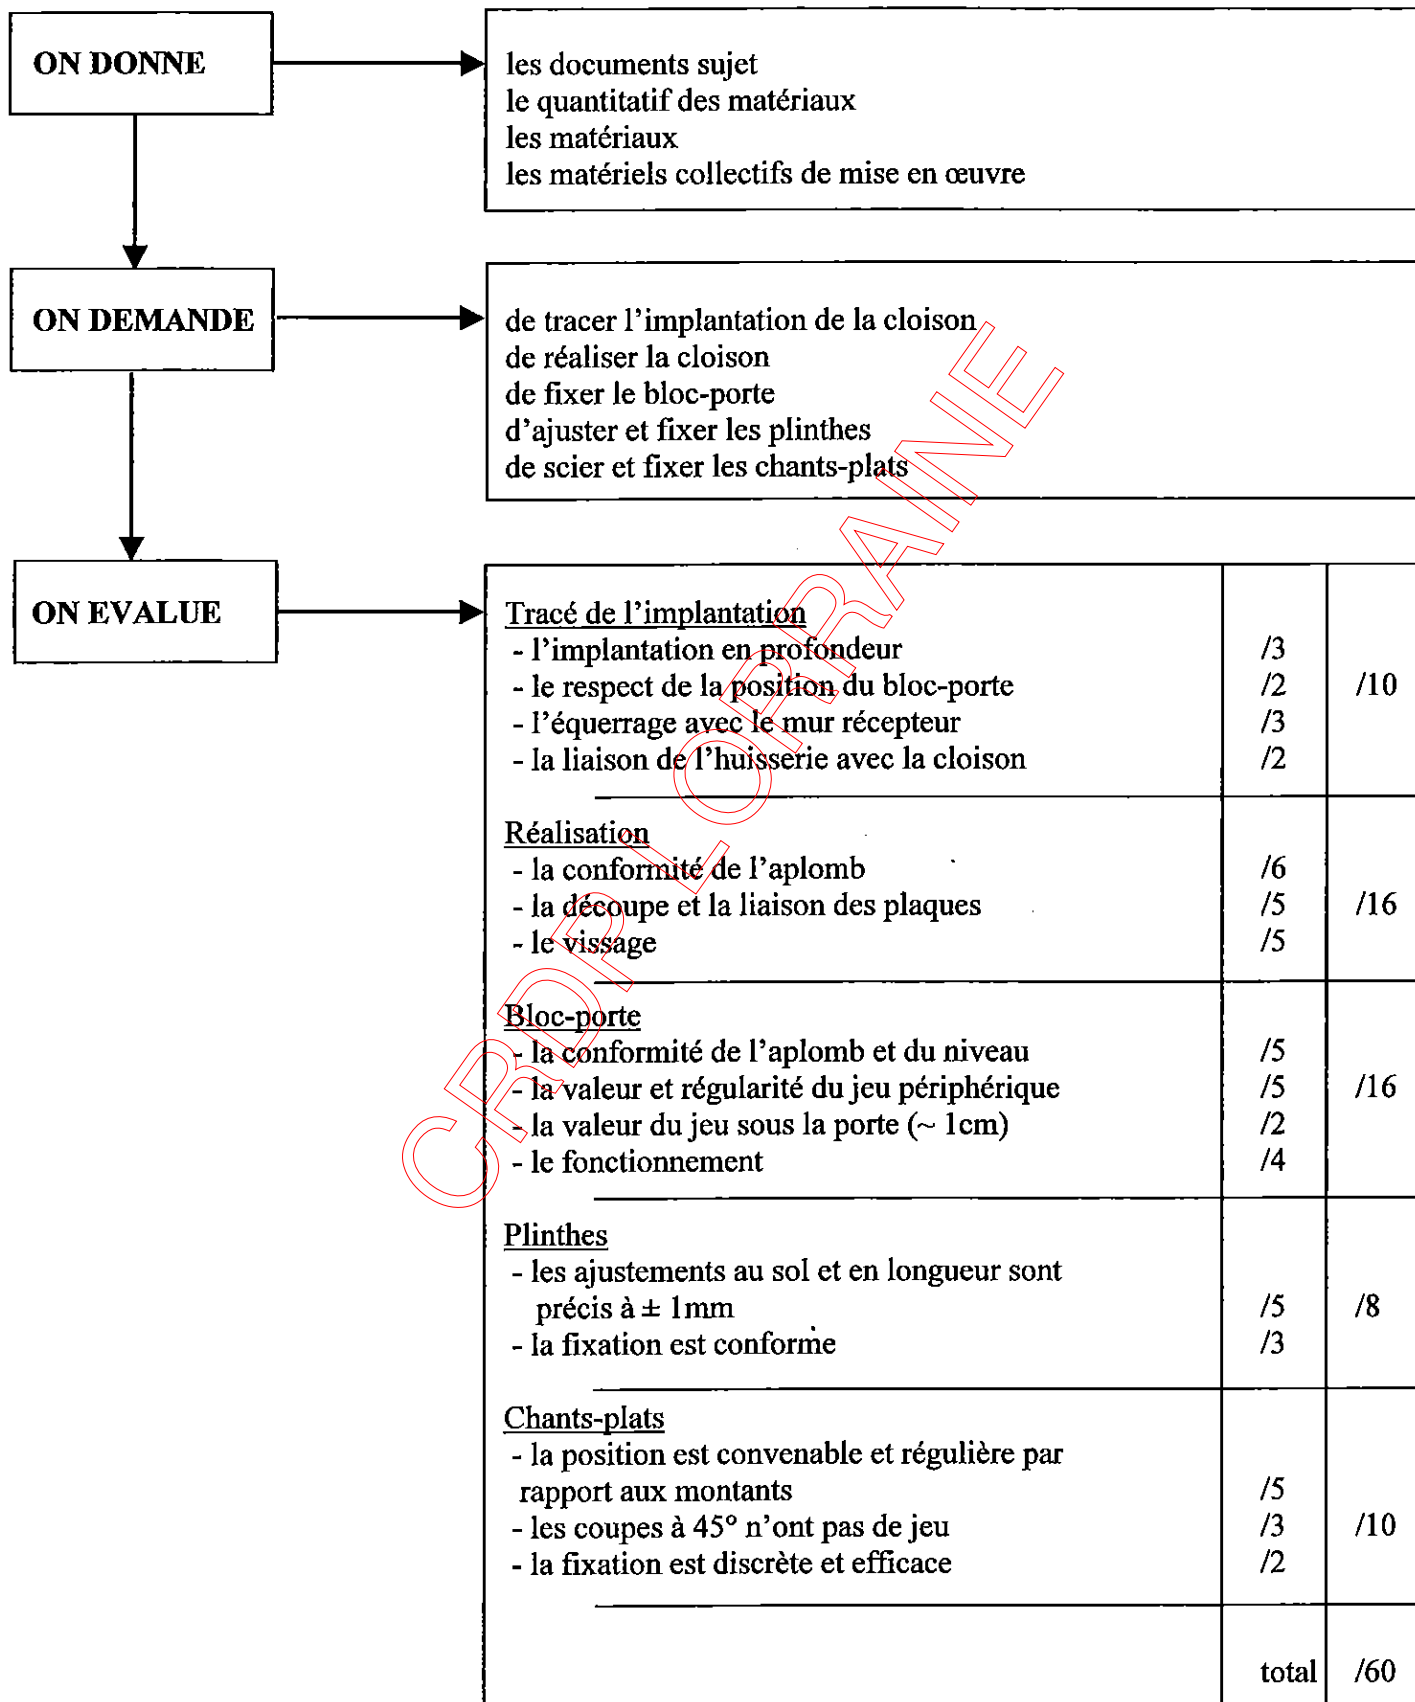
ON DONNE

les documents sujet
le quantitatif des matériaux
les matériaux
les matériels collectifs de mise en œuvre

ON DEMANDE

de tracer l'implantation de la cloison
de réaliser la cloison
de fixer le bloc-porte
d'ajuster et fixer les plinthes
de scier et fixer les chants-plats

ON EVALUE

| | | |
|---|---|---|
| Tracé de l'implantation<br>- l'implantation en profondeur<br>- le respect de la position du bloc-porte<br>- l'équerrage avec le mur récepteur<br>- la liaison de l'huisserie avec la cloison | /3<br>/2<br>/3<br>/2 | /10 |
| Réalisation<br>- la conformité de l'aplomb<br>- la découpe et la liaison des plaques<br>- le vissage | /6<br>/5<br>/5 | /16 |
| Bloc-porte<br>- la conformité de l'aplomb et du niveau<br>- la valeur et régularité du jeu périphérique<br>- la valeur du jeu sous la porte (~ 1cm)<br>- le fonctionnement | /5<br>/5<br>/2<br>/4 | /16 |
| Plinthes<br>- les ajustements au sol et en longueur sont précis à ± 1mm<br>- la fixation est conforme | /5<br>/3 | /8 |
| Chants-plats<br>- la position est convenable et régulière par rapport aux montants<br>- les coupes à 45° n'ont pas de jeu<br>- la fixation est discrète et efficace | /5<br>/3<br>/2 | /10 |
| | total | /60 |

CRDP LORRAINE